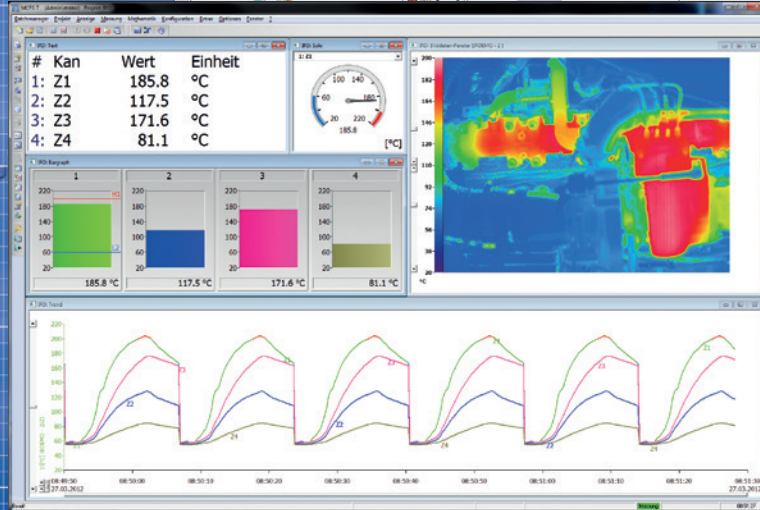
MCPS T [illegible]

Gerätemanager Projekt Anzeige Messung Mathematik Konfiguration Extras Optionen Fenster ?

IPD: Text

| # | Kan | Wert | Einheit |
|---|---|---|---|
| 1: | Z1 | 185.8 | °C |
| 2: | Z2 | 117.5 | °C |
| 3: | Z3 | 171.6 | °C |
| 4: | Z4 | 81.1 | °C |

IPD: Uhr

1: Z1

60 100 140 180 20 220

185.8

[°C]

IPD: Bargraph

1 2 3 4

220 180 140 100 60 20

185.8 °C 117.5 °C 171.6 °C 81.1 °C

200 182 164 146 128 110 92 74 56 38 20

°C

IPD: Trend

220 200 180 160 140 120 100 80 60 40

Z1 Z2 Z3 Z4

08:49:50 27.03.2012 08:50:00 08:50:10 08:50:20 08:50:30 08:50:40 08:50:50 08:51:00 08:51:10 08:51:20 08:51:30 27.03.2012

Messung